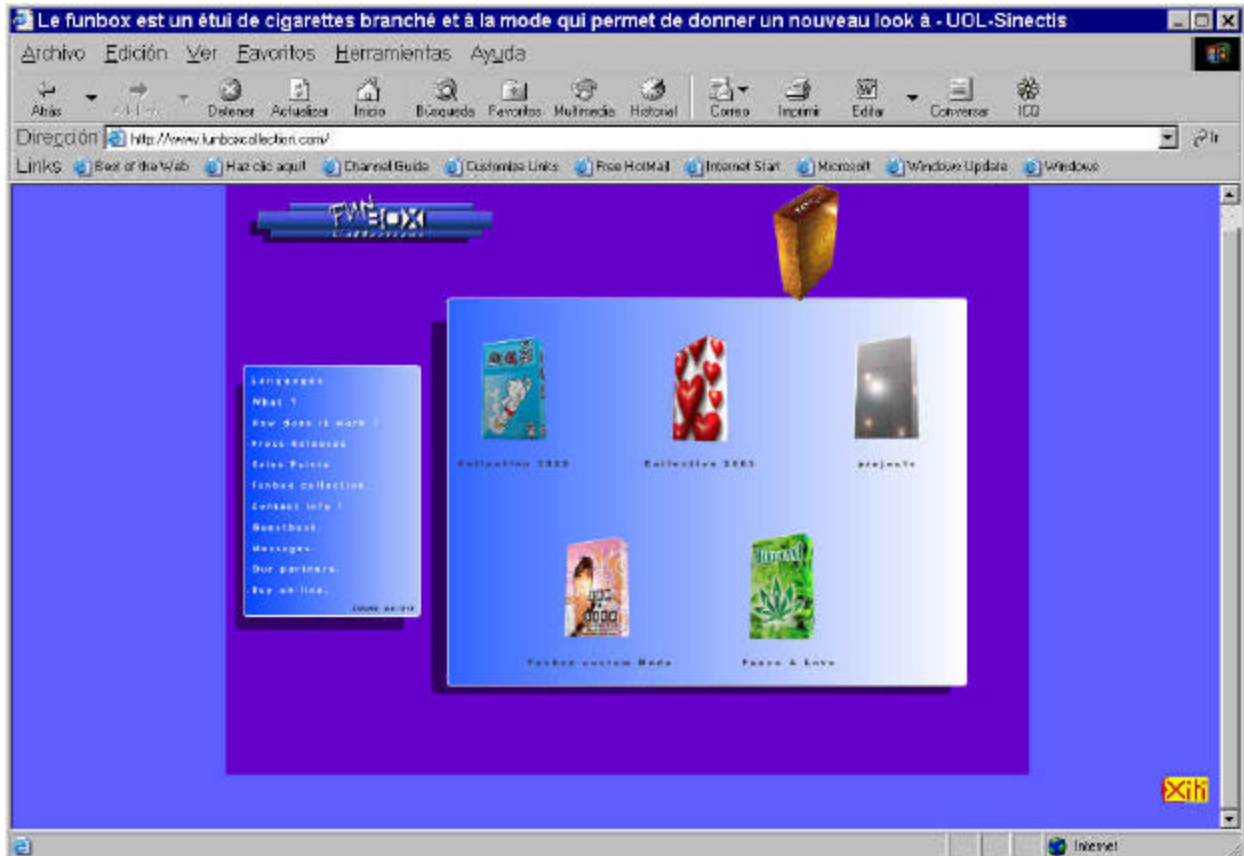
Le funbox est un étui de cigarettes branché et à la mode qui permet de donner un nouveau look à - UOL-Sinectis

Archivo Edición Ver Favoritos Herramientas Ayuda

Atrás Adelante Detener Actualizar Inicio Búsqueda Favoritos Multimedia Historial Correo Imprimir Editar Conversar ICQ

Dirección http://www.funboxcollection.com/ Ir

Links Best of the Web Haz clic aquí! Channel Guide Customize Links Free HotMail Internet Start Microsoft Windows Update Windows

FUN BOX Collection

Languages
What ?
How does it work ?
Press Releases
Sales Points
funbox collection
Contact info ?
Guestbook
Messages
Our partners
Buy on line
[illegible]

Collection 2002
Collection 2001
projects
Funbox custom Made
Peace & Love

Xiti

Internet